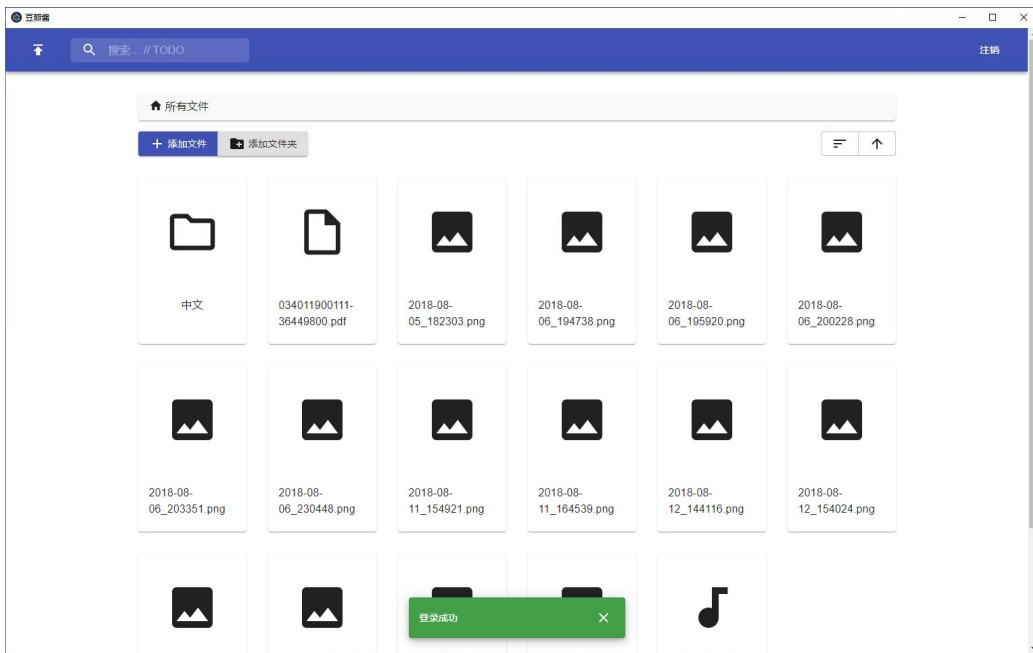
豆瓣酱

搜索... // TODO

注销

所有文件

添加文件

添加文件夹

中文

034011900111-36449800.pdf

2018-08-05_182303.png

2018-08-06_194738.png

2018-08-06_195920.png

2018-08-06_200228.png

2018-08-06_203351.png

2018-08-06_230448.png

2018-08-11_154921.png

2018-08-11_164539.png

2018-08-12_144116.png

2018-08-12_154024.png

登录成功